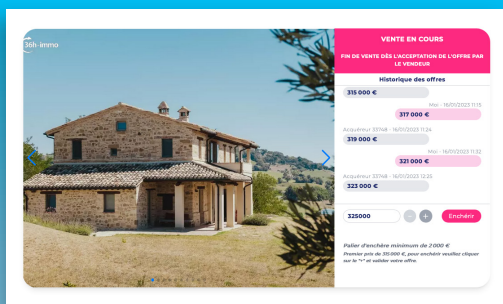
36h-immo

VENTE EN COURS

FIN DE VENTE DÈS L'ACCEPTATION DE L'OFFRE PAR LE VENDEUR

Historique des offres

315 000 €

Moi - 16/01/2023 11:15

317 000 €

Acquéreur 33748 - 16/01/2023 11:24

319 000 €

Moi - 16/01/2023 11:32

321 000 €

Acquéreur 33748 - 16/01/2023 12:25

323 000 €

325000

-

+

Enchérir

Palier d'enchère minimum de 2 000 €

Premier prix de 315 000 €, pour enchérir veuillez cliquer sur le "+" et valider votre offre.